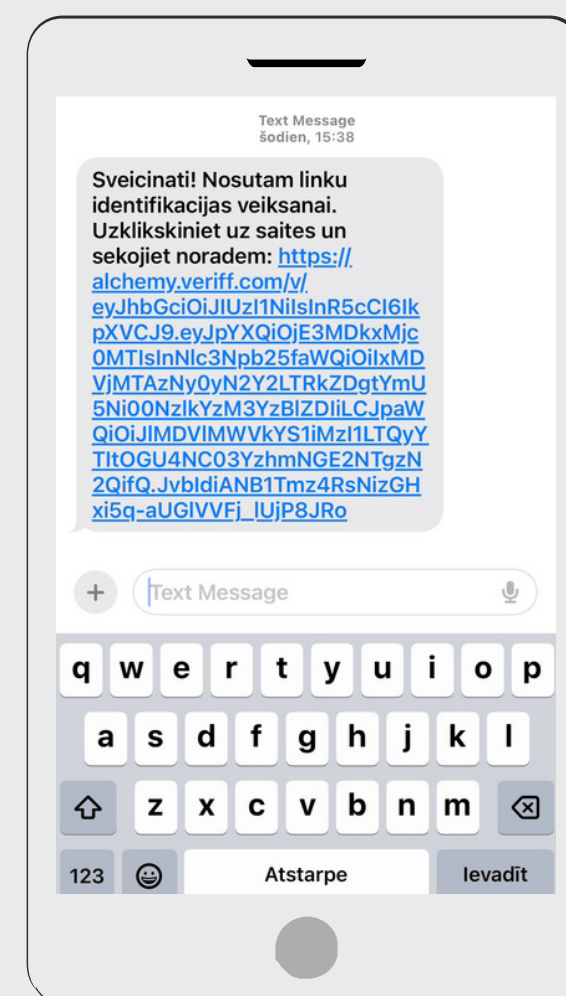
Text Message
šodien, 15:38

Sveicinati! Nosutam linku identifikacijas veiksanai. Uzklikskiniet uz saites un sekojiet noradem: https://alchemy.veriff.com/v/eyJhbGciOiJIUzI1NiIsInR5cCI6IkpXVCJ9.eyJpYXQiOjE3MDkxMjc0MTIsInNlc3Npb25faWQiOiIxMDVjMTAzNy0yN2Y2LTRkZDgtYmU5Ni00NzlkYzM3YzBlZDIiLCJpaWQiOiJlMDVlMWVkYS1iMzI1LTQyYTItOGU4NC03YzhmNGE2NTgzN2QifQ.JvbIdiANB1Tmz4RsNizGHxi5q-aUGlVVFj_lUjP8JRo

+ Text Message

q w e r t y u i o p
a s d f g h j k l
z x c v b n m
123 Atstarpe Ievadīt